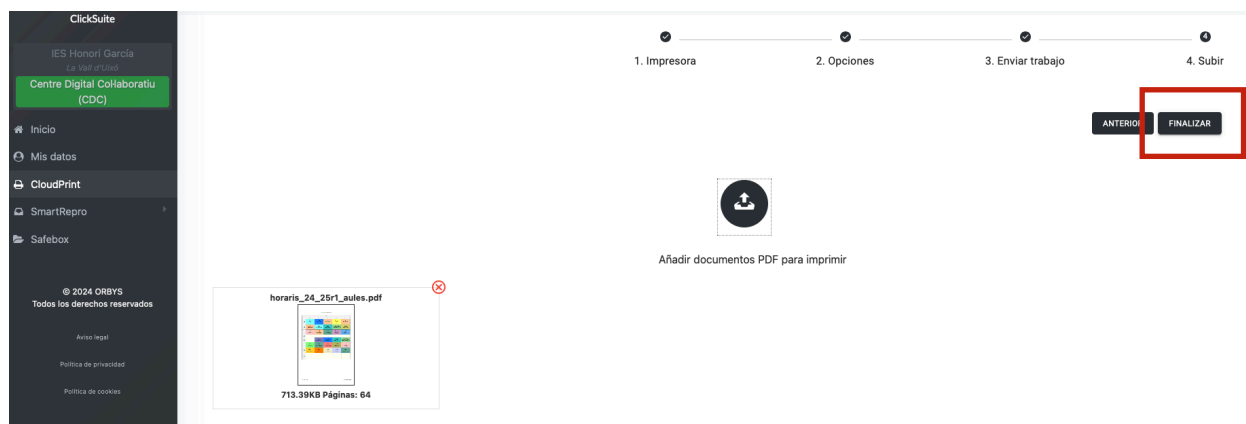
ClickSuite

IES Honori García
La Vall d'Uixó
Centre Digital Col·laboratiu (CDC)

Inicio
Mis datos
CloudPrint
SmartRepro
Safebox

© 2024 ORBYS
Todos los derechos reservados

Aviso legal
Política de privacidad
Política de cookies

1. Impresora
2. Opciones
3. Enviar trabajo
4. Subir

ANTERIOR
FINALIZAR

Añadir documentos PDF para imprimir

horaris_24_25r1_aules.pdf
713.39KB Páginas: 64